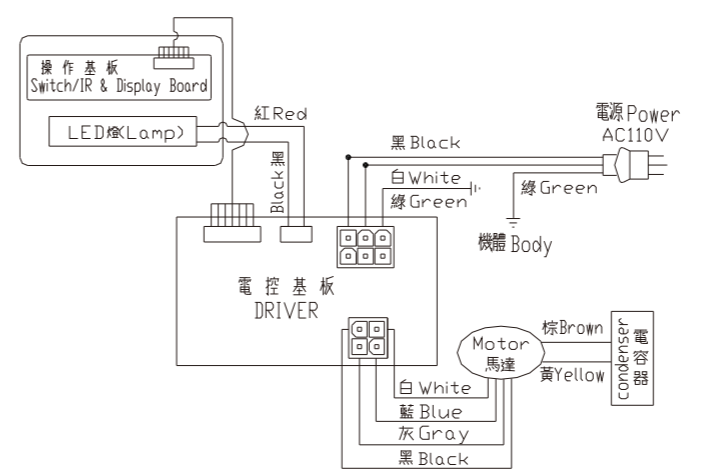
操作基板
Switch/IR & Display Board

LED燈(Lamp)

紅Red

Black 黑

黑Black

電源Power
AC110V

白White

綠Green

綠Green

機體 Body

電控基板
DRIVER

Motor
馬達

棕Brown

黃Yellow

condenser

電容器

白White

藍Blue

灰Gray

黑Black